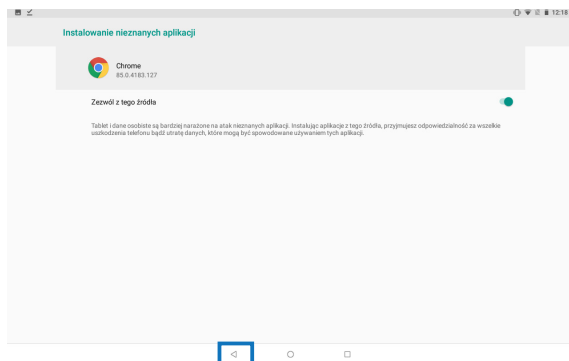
12:18

Instalowanie nieznanych aplikacji

Chrome
85.0.4183.127

Zezwól z tego źródła

Tablet i dane osobiste są bardziej narażone na atak nieznanych aplikacji. Instalując aplikacje z tego źródła, przyjmujesz odpowiedzialność za wszelkie uszkodzenia telefonu bądź utratę danych, które mogą być spowodowane używaniem tych aplikacji.